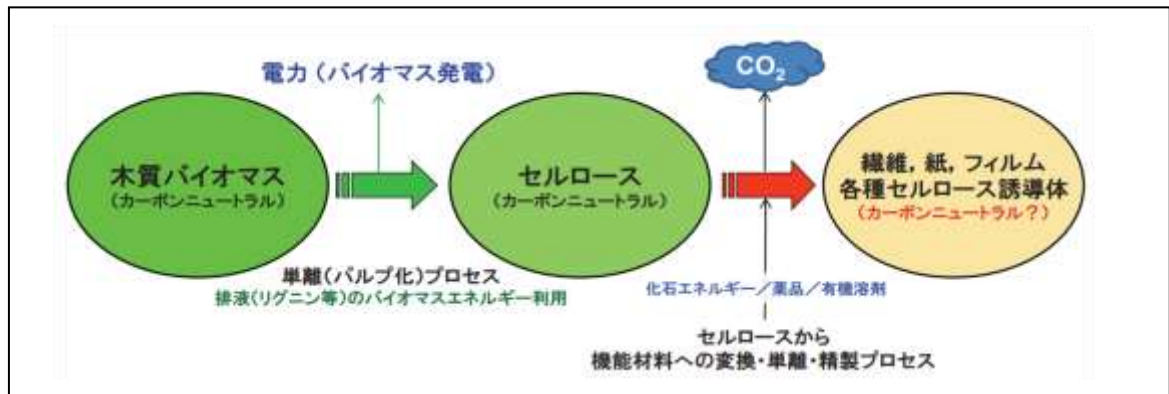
電力（バイオマス発電）

$CO_2$

木質バイオマス
（カーボンニュートラル）

セルロース
（カーボンニュートラル）

繊維，紙，フィルム
各種セルロース誘導体
（カーボンニュートラル？）

単離（パルプ化）プロセス
排液（リグニン等）のバイオマスエネルギー利用

化石エネルギー／薬品／有機溶剤

セルロースから
機能材料への変換・単離・精製プロセス